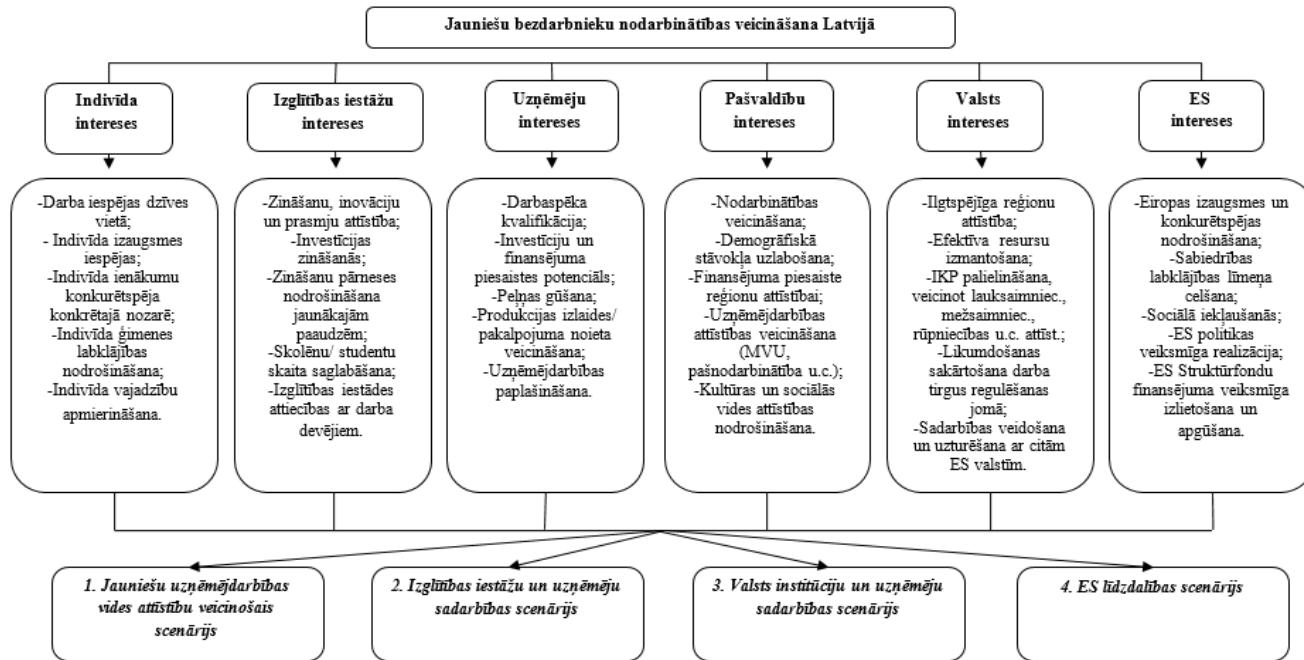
Jauniešu bezdarbnieku nodarbinātības veicināšana Latvijā

Indivīda intereses

Izglītības iestāžu intereses

Uzņēmēju intereses

Pašvaldību intereses

Valsts intereses

ES intereses

-Darba iespējas dzīves vietā;
- Indivīda izaugsmes iespējas;
-Indivīda ienākumu konkurētspēja konkrētajā nozarē;
-Indivīda ģimenes labklājības nodrošināšana;
-Indivīda vajadzību apmierināšana.

-Zināšanu, inovāciju un prasmju attīstība;
-Investīcijas zināšanās;
-Zināšanu pārneses nodrošināšana jaunākajām paaudzēm;
-Skolēnu/ studentu skaita saglabāšana;
-Izglītības iestādes attiecības ar darba devējiem.

-Darbaspēka kvalifikācija;
-Investīciju un finansējuma piesaistes potenciāls;
-Peļņas gūšana;
-Produkcijas izlaides/ pakalpojuma noieta veicināšana;
-Uzņēmējdarbības paplašināšana.

-Nodarbinātības veicināšana;
-Demogrāfiskā stāvokļa uzlabošana;
-Finansējuma piesaiste reģionu attīstībai;
-Uzņēmējdarbības attīstības veicināšana (MVU, pašnodarbinātība u.c.);
-Kultūras un sociālās vides attīstības nodrošināšana.

-Ilgtspējīga reģionu attīstība;
-Efektīva resursu izmantošana;
-IKP palielināšana, veicinot lauksaimniec., mežsaimniec., rūpniecības u.c. attīst.;
-Likumdošanas sakārtošana darba tirgus regulēšanas jomā;
-Sadarbības veidošana un uzturēšana ar citām ES valstīm.

-Eiropas izaugsmes un konkurētspējas nodrošināšana;
-Sabiedrības labklājības līmeņa celšana;
-Sociālā iekļaušanās;
-ES politikas veiksmīga realizācija;
-ES Struktūrfondu finansējuma veiksmīga izlietošana un apgūšana.

1. Jauniešu uzņēmējdarbības vides attīstību veicinošais scenārijs

2. Izglītības iestāžu un uzņēmēju sadarbības scenārijs

3. Valsts institūciju un uzņēmēju sadarbības scenārijs

4. ES līdzdalības scenārijs